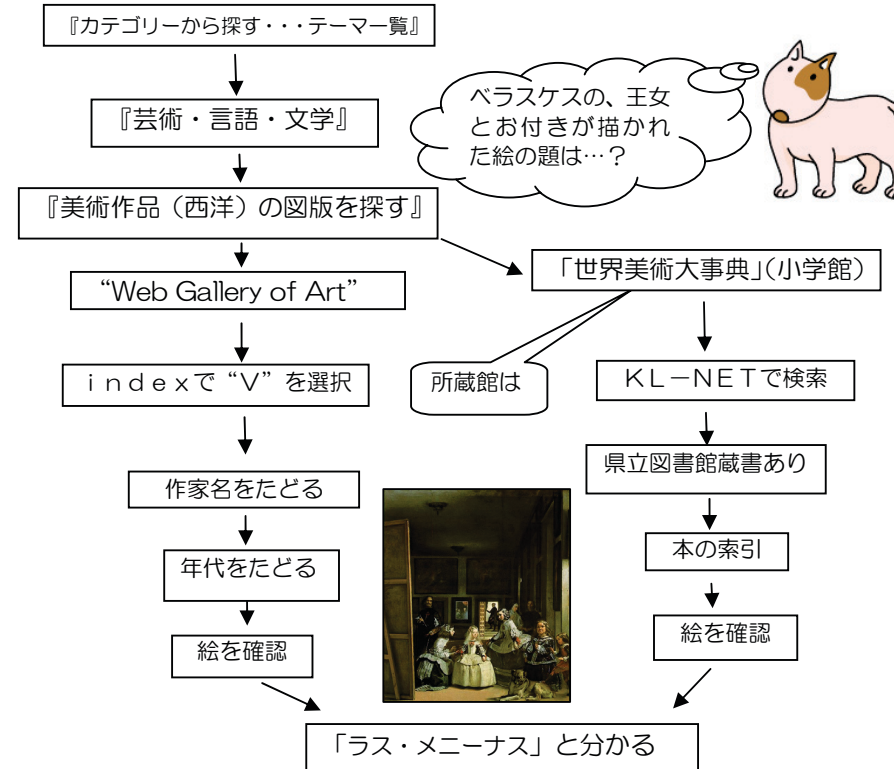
『カテゴリーから探す・・・テーマ一覧』

ベラスケスの、王女とお付きが描かれた絵の題は…？

『芸術・言語・文学』

『美術作品（西洋）の図版を探す』

「世界美術大事典」(小学館)

“Web Gallery of Art”

所蔵館は

ｉｎｄｅｘで“V”を選択

ＫＬ－ＮＥＴで検索

県立図書館蔵書あり

作家名をたどる

本の索引

年代をたどる

絵を確認

絵を確認

「ラス・メニーナス」と分かる